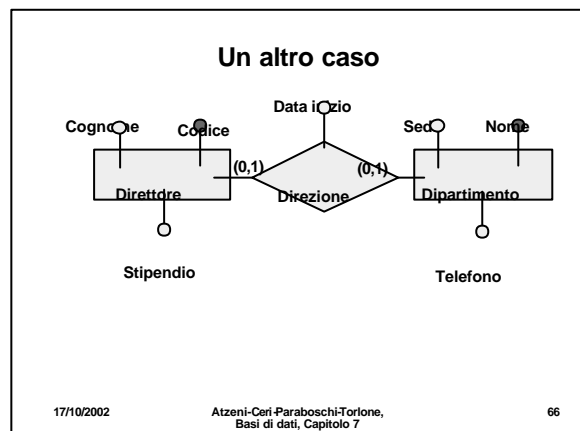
Un altro caso

Data inizio

Cognome

Codice

Sede

Nome

(0,1)

(0,1)

Direttore

Direzione

Dipartimento

Stipendio

Telefono

17/10/2002

Atzeni-Ceri-Paraboschi-Torlone, Basi di dati, Capitolo 7

66